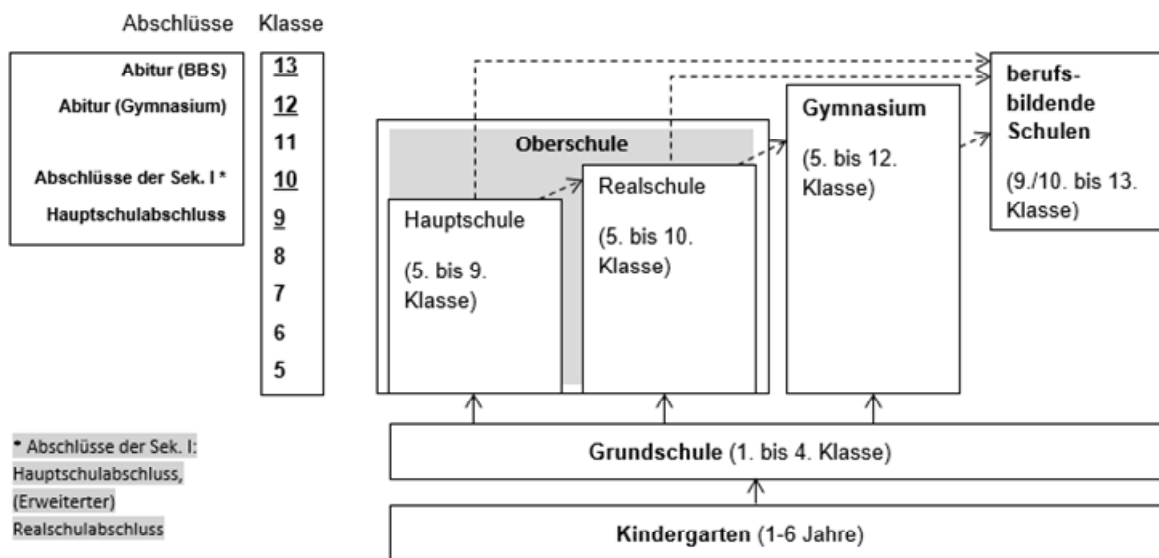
Abschlüsse Klasse

Abitur (BBS)
Abitur (Gymnasium)

Abschlüsse der Sek. I *
Hauptschulabschluss

13
12
11
10
9
8
7
6
5

Oberschule

Hauptschule

(5. bis 9. Klasse)

Realschule

(5. bis 10. Klasse)

Gymnasium

(5. bis 12. Klasse)

berufsbildende Schulen

(9./10. bis 13. Klasse)

Grundschule (1. bis 4. Klasse)

Kindergarten (1-6 Jahre)

* Abschlüsse der Sek. I: Hauptschulabschluss, (Erweiterter) Realschulabschluss